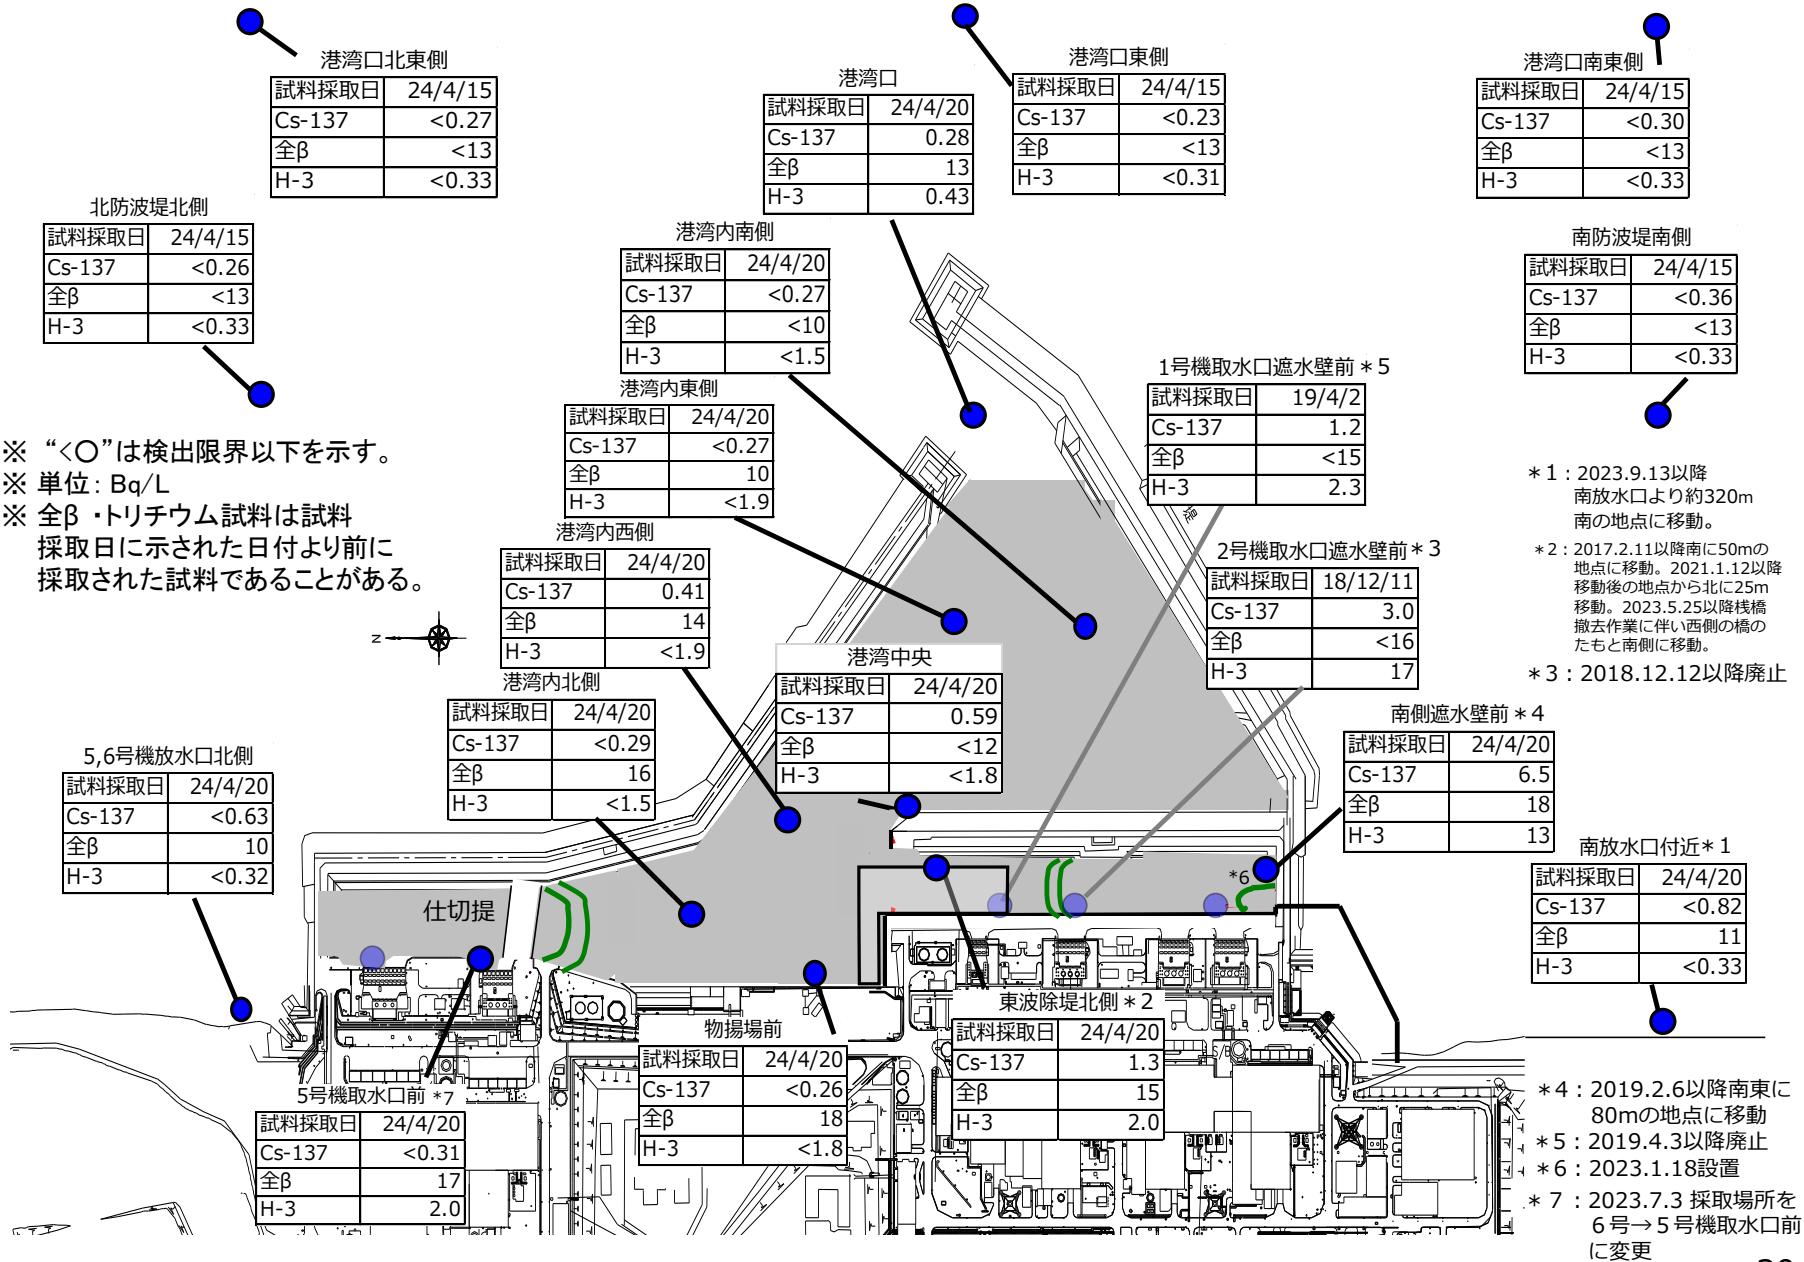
港湾口北東側

| 試料採取日 | 24/4/15 |
|---|---|
| Cs-137 | <0.27 |
| 全β | <13 |
| H-3 | <0.33 |

港湾口

| 試料採取日 | 24/4/20 |
|---|---|
| Cs-137 | 0.28 |
| 全β | 13 |
| H-3 | 0.43 |

港湾口東側

| 試料採取日 | 24/4/15 |
|---|---|
| Cs-137 | <0.23 |
| 全β | <13 |
| H-3 | <0.31 |

港湾口南東側

| 試料採取日 | 24/4/15 |
|---|---|
| Cs-137 | <0.30 |
| 全β | <13 |
| H-3 | <0.33 |

北防波堤北側

| 試料採取日 | 24/4/15 |
|---|---|
| Cs-137 | <0.26 |
| 全β | <13 |
| H-3 | <0.33 |

港湾内南側

| 試料採取日 | 24/4/20 |
|---|---|
| Cs-137 | <0.27 |
| 全β | <10 |
| H-3 | <1.5 |

南防波堤南側

| 試料採取日 | 24/4/15 |
|---|---|
| Cs-137 | <0.36 |
| 全β | <13 |
| H-3 | <0.33 |

1号機取水口遮水壁前＊5

| 試料採取日 | 19/4/2 |
|---|---|
| Cs-137 | 1.2 |
| 全β | <15 |
| H-3 | 2.3 |

港湾内東側

| 試料採取日 | 24/4/20 |
|---|---|
| Cs-137 | <0.27 |
| 全β | 10 |
| H-3 | <1.9 |

※ “<○”は検出限界以下を示す。
※ 単位：Bq/L
※ 全β・トリチウム試料は試料採取日に示された日付より前に採取された試料であることがある。

＊1：2023.9.13以降南放水口より約320m南の地点に移動。
＊2：2017.2.11以降南に50mの地点に移動。2021.1.12以降移動後の地点から北に25m移動。2023.5.25以降桟橋撤去作業に伴い西側の橋のたもと南側に移動。
＊3：2018.12.12以降廃止

港湾内西側

| 試料採取日 | 24/4/20 |
|---|---|
| Cs-137 | 0.41 |
| 全β | 14 |
| H-3 | <1.9 |

2号機取水口遮水壁前＊3

| 試料採取日 | 18/12/11 |
|---|---|
| Cs-137 | 3.0 |
| 全β | <16 |
| H-3 | 17 |

港湾中央

| 試料採取日 | 24/4/20 |
|---|---|
| Cs-137 | 0.59 |
| 全β | <12 |
| H-3 | <1.8 |

港湾内北側

| 試料採取日 | 24/4/20 |
|---|---|
| Cs-137 | <0.29 |
| 全β | 16 |
| H-3 | <1.5 |

南側遮水壁前＊4

| 試料採取日 | 24/4/20 |
|---|---|
| Cs-137 | 6.5 |
| 全β | 18 |
| H-3 | 13 |

5,6号機放水口北側

| 試料採取日 | 24/4/20 |
|---|---|
| Cs-137 | <0.63 |
| 全β | 10 |
| H-3 | <0.32 |

南放水口付近＊1

| 試料採取日 | 24/4/20 |
|---|---|
| Cs-137 | <0.82 |
| 全β | 11 |
| H-3 | <0.33 |

仕切提

*6

東波除堤北側＊2

| 試料採取日 | 24/4/20 |
|---|---|
| Cs-137 | 1.3 |
| 全β | 15 |
| H-3 | 2.0 |

物揚場前

| 試料採取日 | 24/4/20 |
|---|---|
| Cs-137 | <0.26 |
| 全β | 18 |
| H-3 | <1.8 |

5号機取水口前＊7

| 試料採取日 | 24/4/20 |
|---|---|
| Cs-137 | <0.31 |
| 全β | 17 |
| H-3 | 2.0 |

＊4：2019.2.6以降南東に80mの地点に移動
＊5：2019.4.3以降廃止
＊6：2023.1.18設置
＊7：2023.7.3 採取場所を6号→5号機取水口前に変更